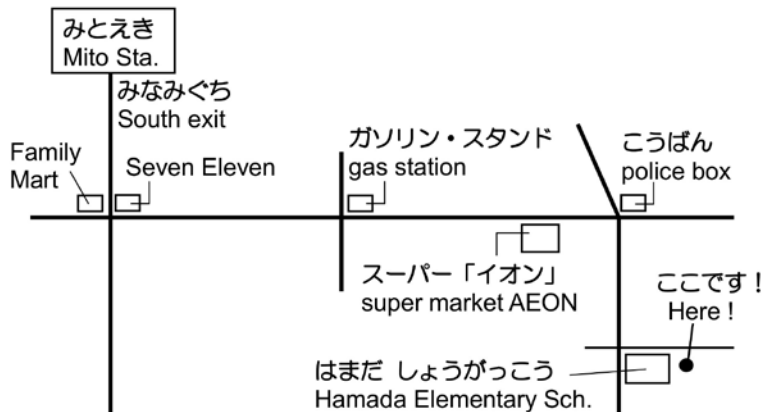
みとえき
Mito Sta.

みなみぐち
South exit

Family Mart

Seven Eleven

ガソリン・スタンド
gas station

こうばん
police box

スーパー「イオン」
super market AEON

ここです！
Here !

はまだ しょうがっこう
Hamada Elementary Sch.